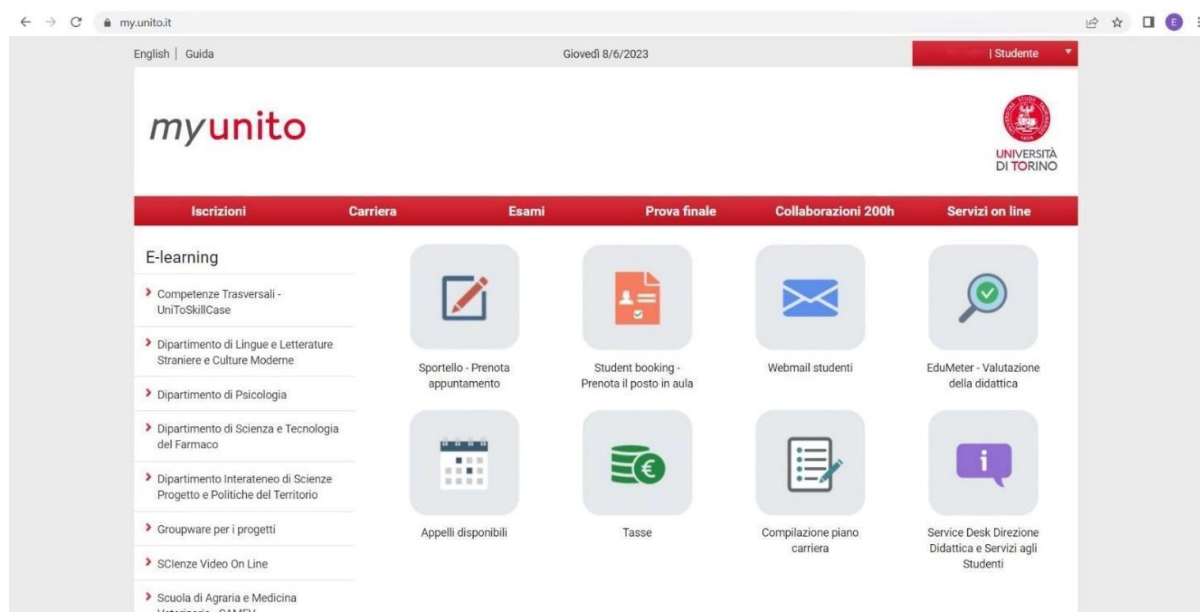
my.unito.it

English | Guida

Giovedì 8/6/2023

| Studente

myunito

UNIVERSITÀ DI TORINO

Iscrizioni
Carriera
Esami
Prova finale
Collaborazioni 200h
Servizi on line

E-learning

Competenze Trasversali - UniToSkillCase

Dipartimento di Lingue e Letterature Straniere e Culture Moderne

Dipartimento di Psicologia

Dipartimento di Scienza e Tecnologia del Farmaco

Dipartimento Interateneo di Scienze Progetto e Politiche del Territorio

Groupware per i progetti

SCIenze Video On Line

Scuola di Agraria e Medicina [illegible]

Sportello - Prenota appuntamento

Student booking - Prenota il posto in aula

Webmail studenti

EduMeter - Valutazione della didattica

Appelli disponibili

Tasse

Compilazione piano carriera

Service Desk Direzione Didattica e Servizi agli Studenti